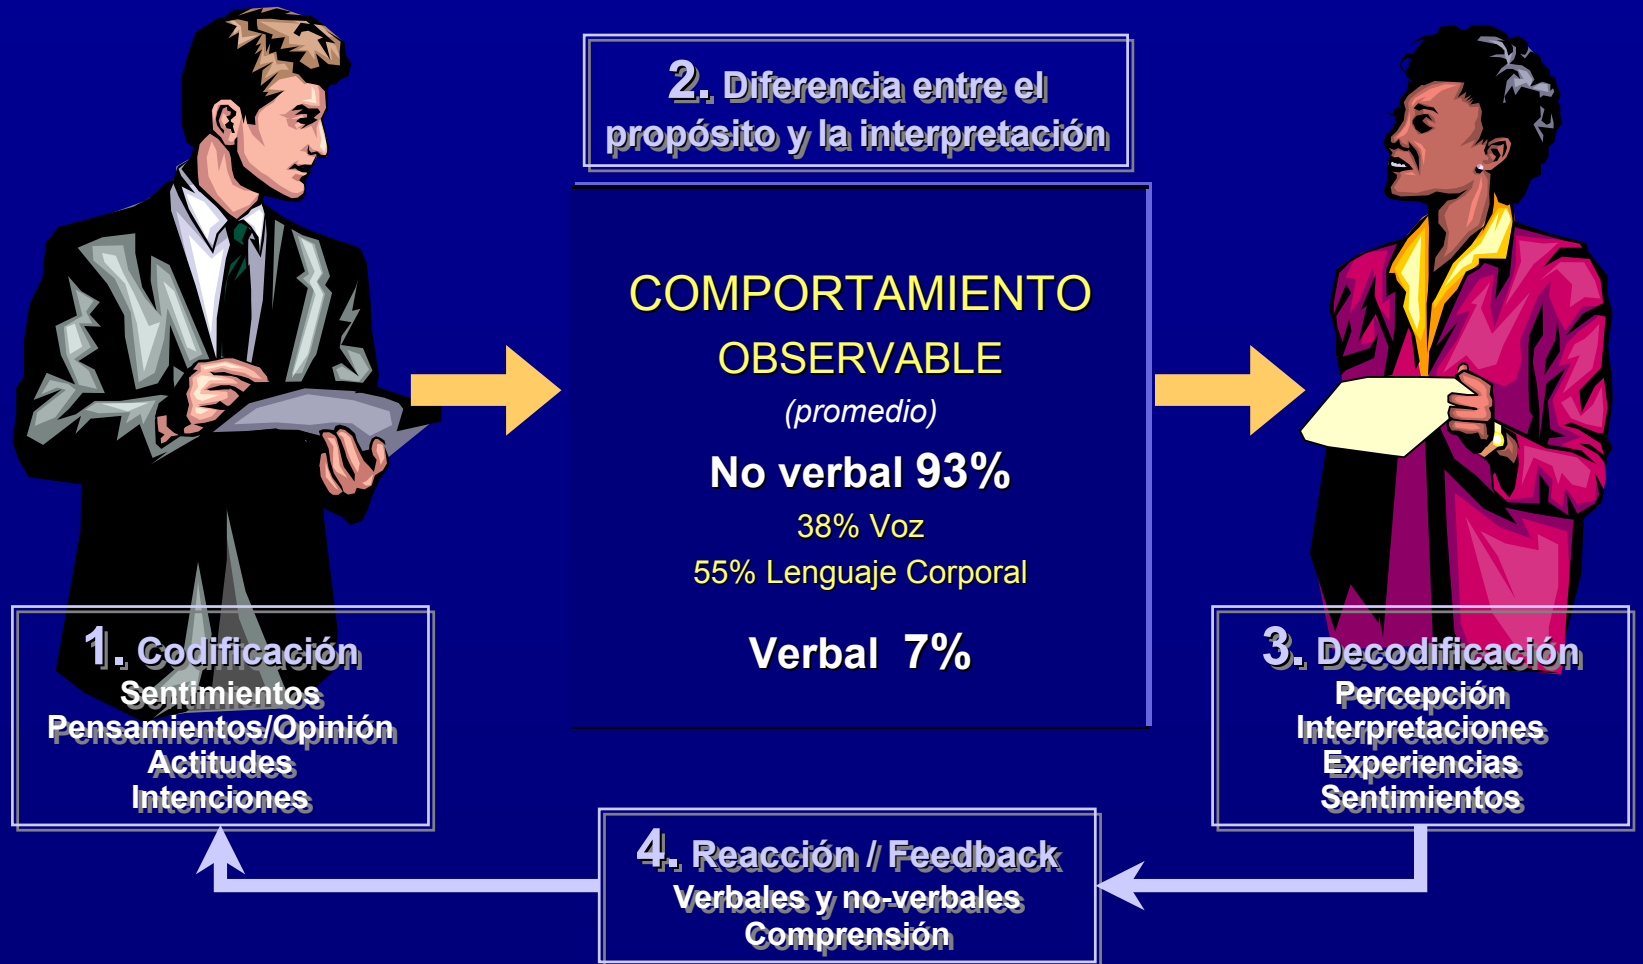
2. Diferencia entre el propósito y la interpretación

COMPORTAMIENTO OBSERVABLE
(promedio)
No verbal 93%
38% Voz
55% Lenguaje Corporal
Verbal 7%

1. Codificación
Sentimientos
Pensamientos/Opinión
Actitudes
Intenciones

3. Decodificación
Percepción
Interpretaciones
Experiencias
Sentimientos

4. Reacción / Feedback
Verbales y no-verbales
Comprensión